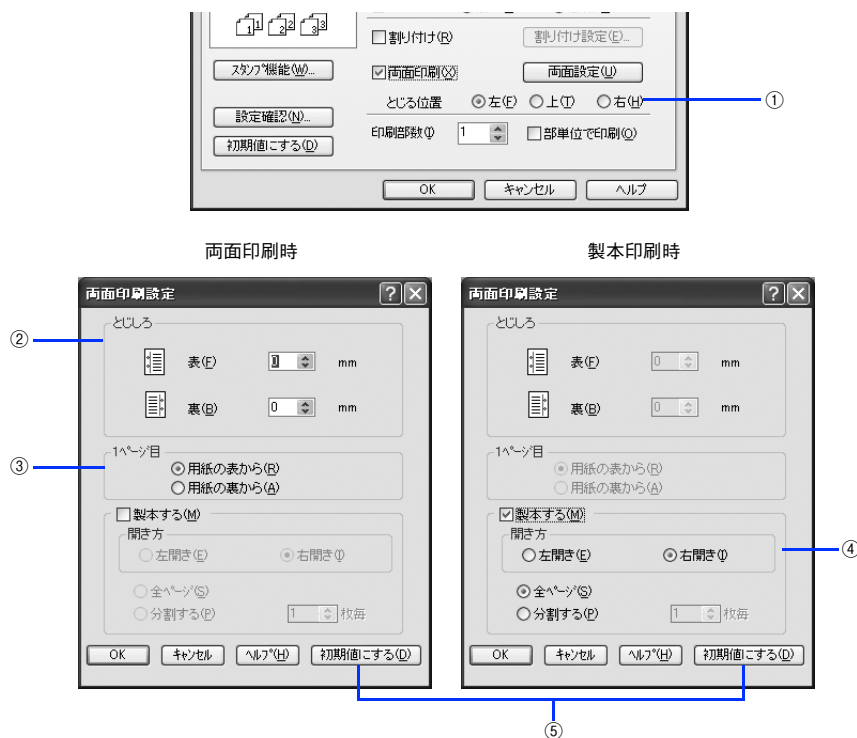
1 2 3
□割り付け(R)
割り付け設定(E)...
スタンプ機能(W)...
☑両面印刷(X)
両面設定(U)
とじる位置 ⦿左(F) ○上(T) ○右(H)
①
設定確認(N)...
初期値にする(D)
印刷部数(I) 1
□部単位で印刷(O)
OK
キャンセル
ヘルプ

両面印刷時

製本印刷時

両面印刷設定

とじしろ
②
表(F) 0 mm
裏(B) 0 mm
1ページ目
③
⦿用紙の表から(R)
○用紙の裏から(A)
□製本する(M)
開き方
○左開き(E)
⦿右開き(I)
⦿全ページ(S)
○分割する(P)
1 枚毎
OK
キャンセル
ヘルプ(H)
初期値にする(D)

両面印刷設定

とじしろ
表(F) 0 mm
裏(B) 0 mm
1ページ目
⦿用紙の表から(R)
○用紙の裏から(A)
☑製本する(M)
開き方
○左開き(E)
⦿右開き(I)
④
⦿全ページ(S)
○分割する(P)
1 枚毎
OK
キャンセル
ヘルプ(H)
初期値にする(D)

⑤